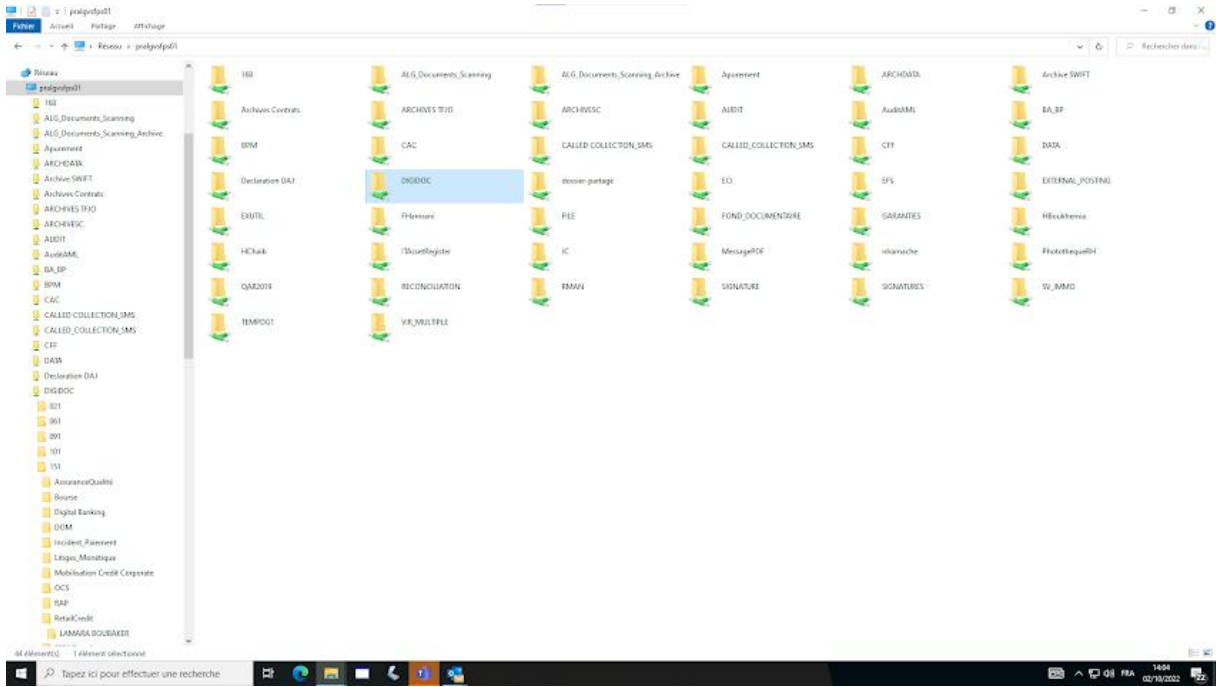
pralgvsfps01
Fichier Accueil Partage Affichage
Réseau › pralgvsfps01
Rechercher dans :

Réseau
pralgvsfps01
168
ALG_Documents_Scanning
ALG_Documents_Scanning_Archive
Apurement
ARCHDATA
Archive SWIFT
Archives Contrats
ARCHIVES TFJO
ARCHIVESC
AUDIT
AuditAML
BA_BP
BPM
CAC
CALLED COLLECTION_SMS
CALLED_COLLECTION_SMS
CFF
DATA
Declaration DAJ
DIGIDOC
021
061
091
101
151
AssuranceQualité
Bourse
Digital Banking
DOM
Incident_Paiement
Litiges_Monetique
Mobilisation Credit Corporate
OCS
RAP
RetailCredit
LAMARA BOUBAKER

168
ALG_Documents_Scanning
ALG_Documents_Scanning_Archive
Apurement
ARCHDATA
Archive SWIFT
Archives Contrats
ARCHIVES TFJO
ARCHIVESC
AUDIT
AuditAML
BA_BP
BPM
CAC
CALLED COLLECTON_SMS
CALLED_COLLECTION_SMS
CFF
DATA
Declaration DAJ
DIGIDOC
dossier-partage
EO
EFS
EXTERNAL_POSTING
EXUTIL
FHamani
FILE
FOND_DOCUMENTAIRE
GARANTIES
HBoukhemis
HChaib
ITAssetRegister
IC
MessagePDF
nkamache
PhotothequeRH
QAR2019
RECONCILIATION
RMAN
SIGNATURE
SIGNATURES
SV_IMMO
TEMPO01
VIR_MULTIPLE

44 élément(s) 1 élément sélectionné

Taper ici pour effectuer une recherche
FRA 14:04 02/10/2022 22